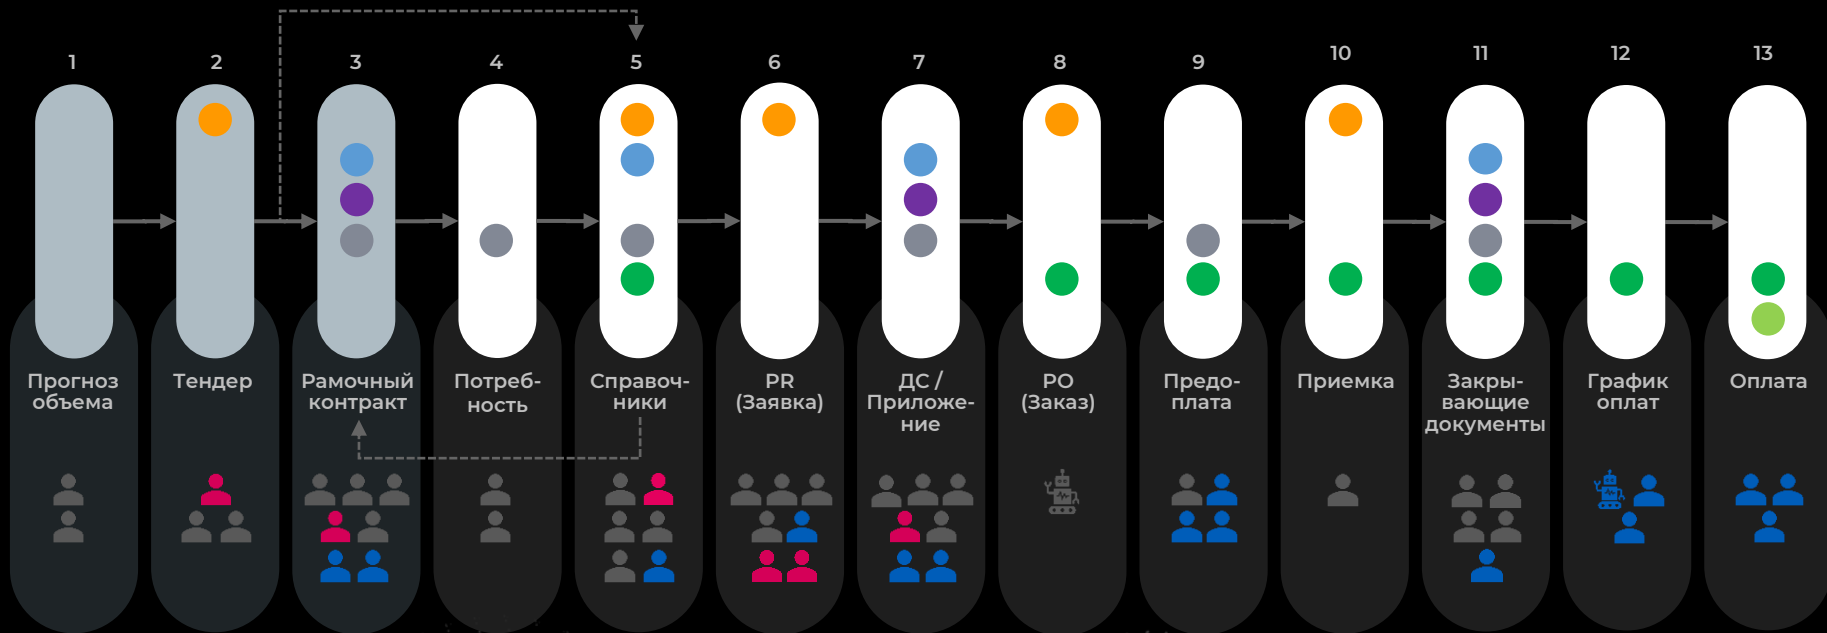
1 2 3 4 5 6 7 8 9 10 11 12 13

Прогноз объема

Тендер

Рамочный контракт

Потребность

Справочники

PR (Заявка)

ДС / Приложение

PO (Заказ)

Предоплата

Приемка

Закрывающие документы

График оплат

Оплата